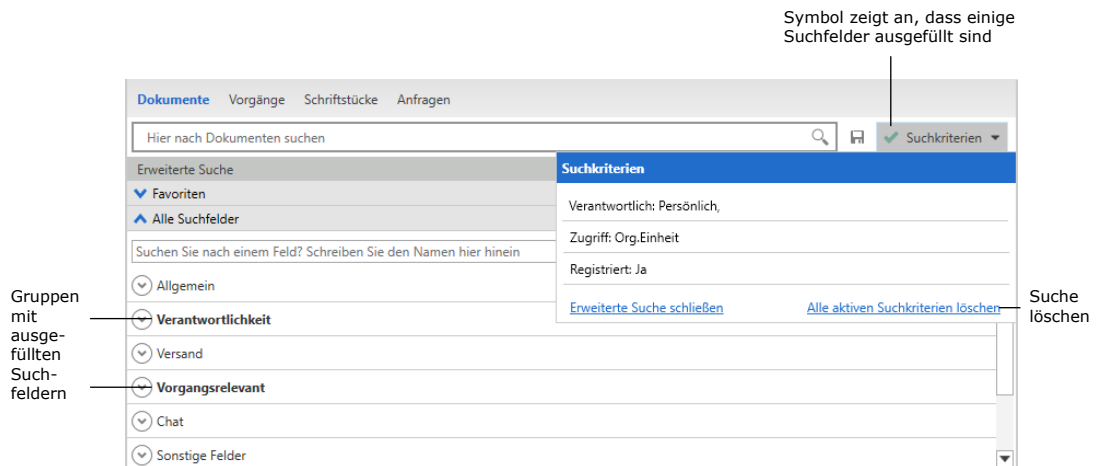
Symbol zeigt an, dass einige Suchfelder ausgefüllt sind

Dokumente Vorgänge Schriftstücke Anfragen

Hier nach Dokumenten suchen

Suchkriterien

Erweiterte Suche

Favoriten

Alle Suchfelder

Suchen Sie nach einem Feld? Schreiben Sie den Namen hier hinein

Allgemein

Verantwortlichkeit

Versand

Vorgangsrelevant

Chat

Sonstige Felder

Suchkriterien

Verantwortlich: Persönlich,

Zugriff: Org.Einheit

Registriert: Ja

Erweiterte Suche schließen

Alle aktiven Suchkriterien löschen

Suche löschen

Gruppen mit ausgefüllten Suchfeldern